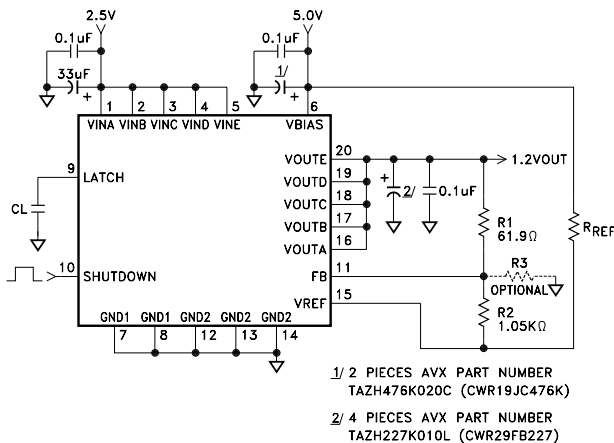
2.5V
0.1uF
33uF
+
5.0V
0.1uF
1/
+
1 2 3 4 5 6
VINA VINB VINC VIND VINE VBIAS
9
LATCH
CL
10
SHUTDOWN
20 VOUTE
19 VOUTD
18 VOUTC
17 VOUTB
16 VOUTA
1.2VOUT
+
2/
0.1uF
R1
61.9Ω
$R_{REF}$
11 FB
R3
OPTIONAL
15 VREF
R2
1.05KΩ
GND1 GND1 GND2 GND2 GND2
7 8 12 13 14

1/ 2 PIECES AVX PART NUMBER TAZH476K020C (CWR19JC476K)

2/ 4 PIECES AVX PART NUMBER TAZH227K010L (CWR29FB227)